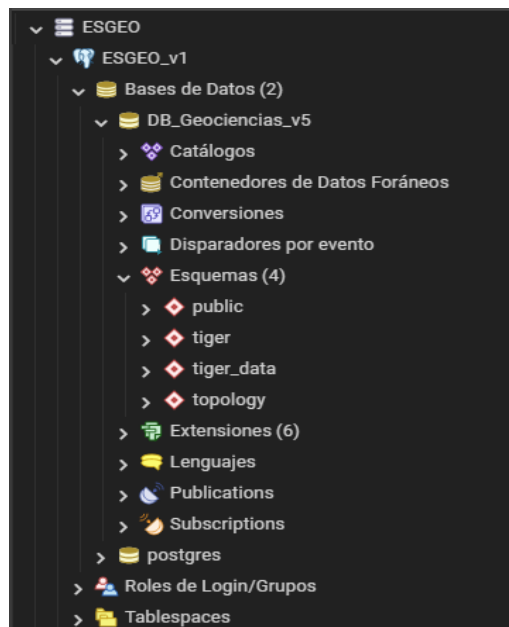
ESGEO
ESGEO_v1
Bases de Datos (2)
DB_Geociencias_v5
Catálogos
Contenedores de Datos Foráneos
Conversiones
Disparadores por evento
Esquemas (4)
public
tiger
tiger_data
topology
Extensiones (6)
Lenguajes
Publications
Subscriptions
postgres
Roles de Login/Grupos
Tablespaces